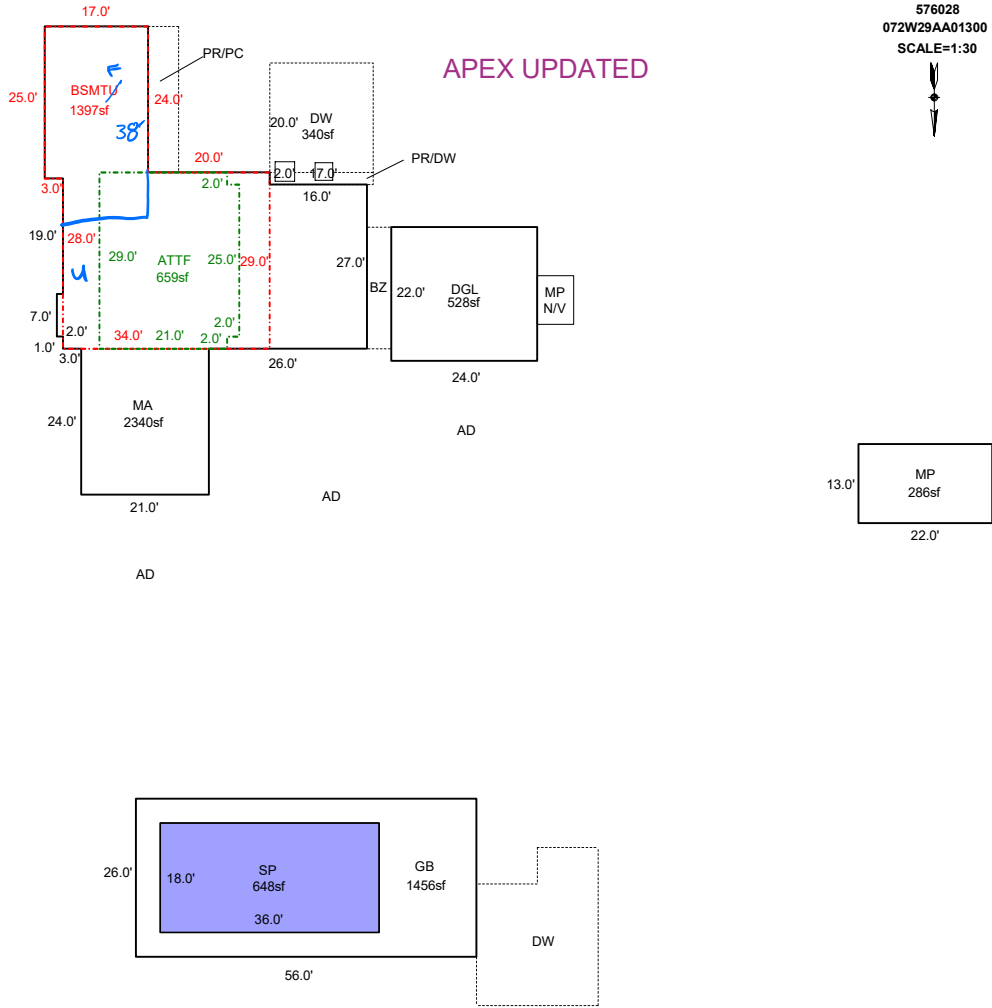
17.0'

576028
072W29AA01300
SCALE=1:30

PR/PC

APEX UPDATED

F
BSMTU
1397sf
25.0'
24.0'
38

DW
340sf
20.0'

20.0'
PR/DW
2.0'
17.0'
3.0'
2.0'
16.0'
19.0'
28.0'
29.0'
ATTF
659sf
25.0'
29.0'
27.0'
u
BZ
22.0'
DGL
528sf
MP
N/V
7.0'
2.0'
2.0'
1.0'
34.0'
21.0'
2.0'
3.0'
26.0'
24.0'
MA
2340sf
AD
24.0'
AD
13.0'
MP
286sf
21.0'
22.0'
AD

26.0'
18.0'
SP
648sf
36.0'
GB
1456sf
DW
56.0'